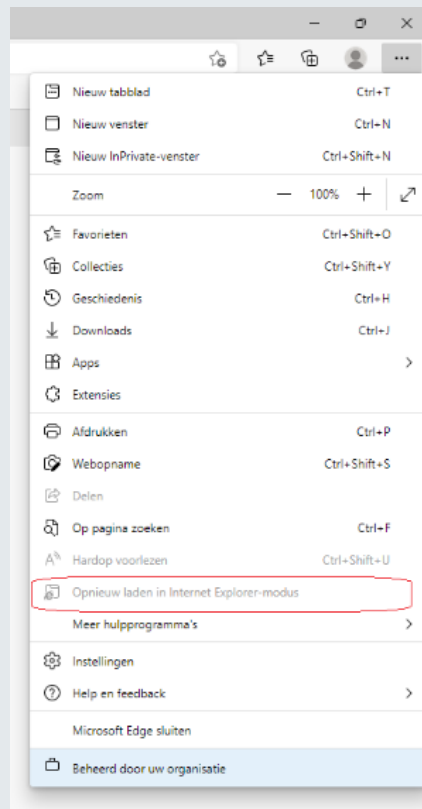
Nieuw tabblad Ctrl+T
Nieuw venster Ctrl+N
Nieuw InPrivate-venster Ctrl+Shift+N
Zoom — 100% +
Favorieten Ctrl+Shift+O
Collecties Ctrl+Shift+Y
Geschiedenis Ctrl+H
Downloads Ctrl+J
Apps
Extensies
Afdrukken Ctrl+P
Webopname Ctrl+Shift+S
Delen
Op pagina zoeken Ctrl+F
Hardop voorlezen Ctrl+Shift+U
Opnieuw laden in Internet Explorer-modus
Meer hulpprogramma's
Instellingen
Help en feedback
Microsoft Edge sluiten
Beheerd door uw organisatie